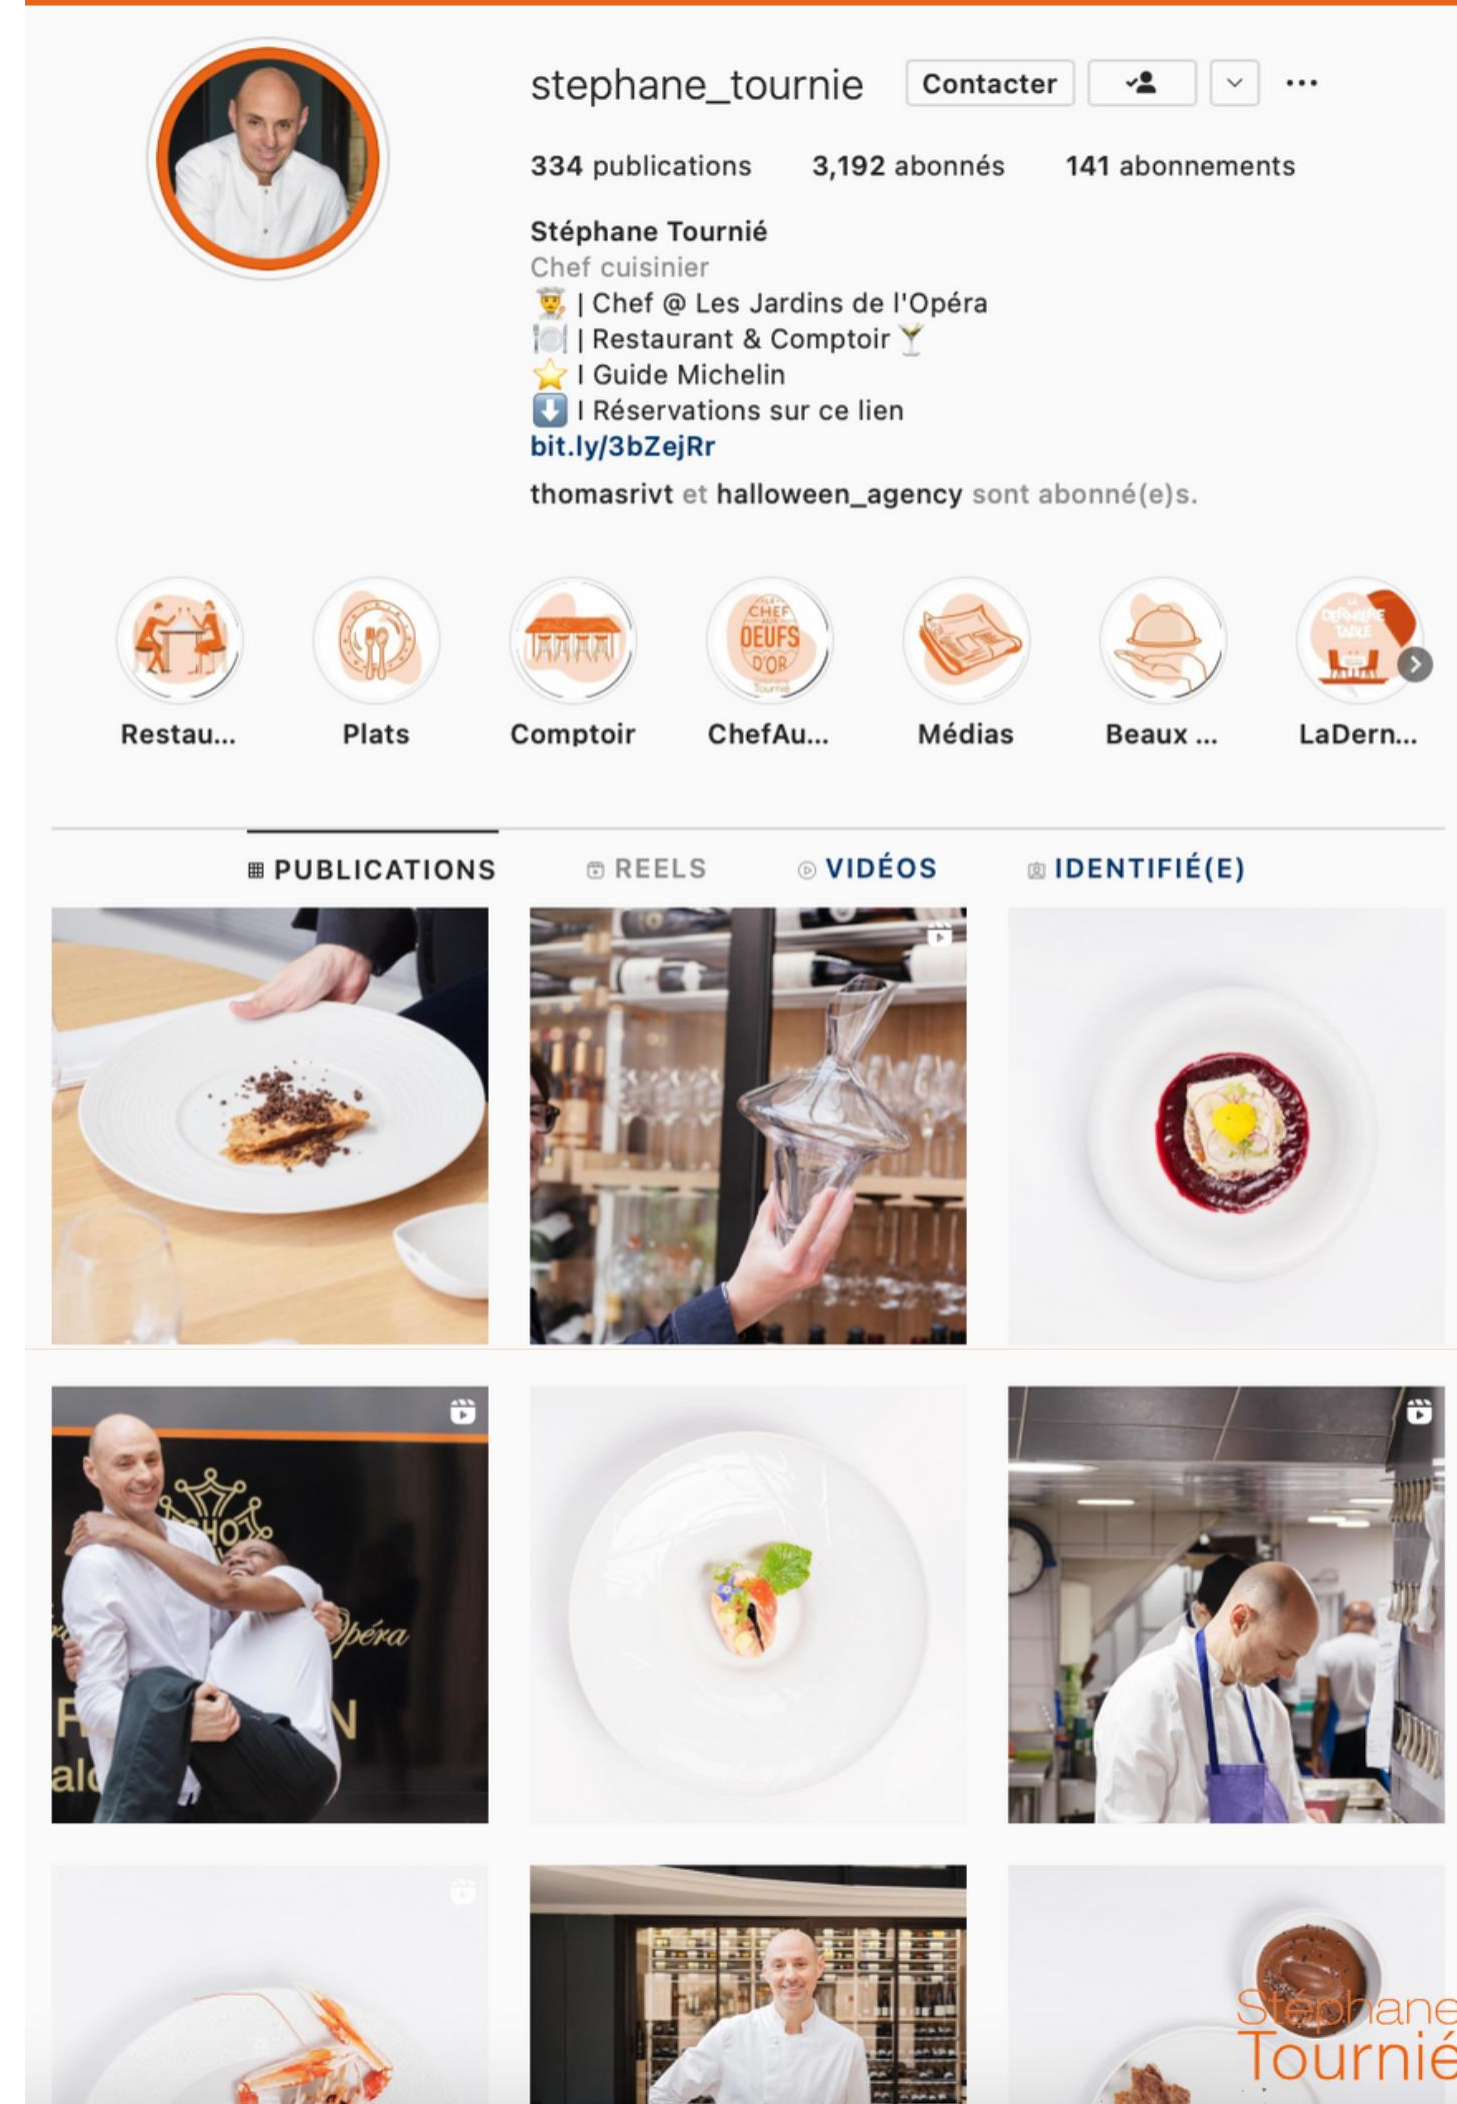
stephane_tournie Contacter

334 publications 3,192 abonnés 141 abonnements

Stéphane Tournié
Chef cuisinier
👨‍🍳 | Chef @ Les Jardins de l'Opéra
🍽️ | Restaurant & Comptoir 🍸
⭐ I Guide Michelin
⬇️ I Réservations sur ce lien
bit.ly/3bZejRr

thomasrivt et halloween_agency sont abonné(e)s.

Restau... Plats Comptoir ChefAu... Médias Beaux ... LaDern...

PUBLICATIONS REELS VIDÉOS IDENTIFIÉ(E)

Stéphane Tournié